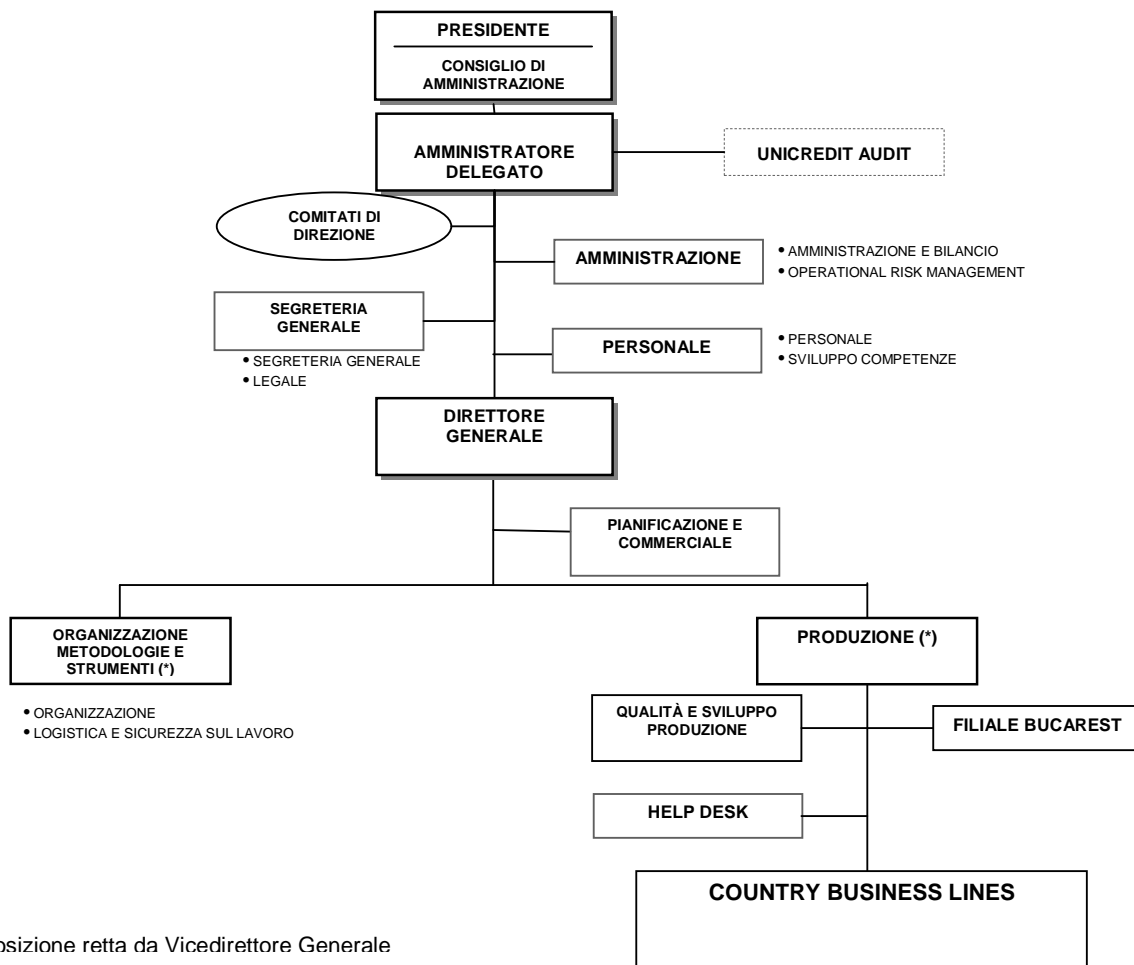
PRESIDENTE

CONSIGLIO DI AMMINISTRAZIONE

AMMINISTRATORE DELEGATO

UNICREDIT AUDIT

COMITATI DI DIREZIONE

AMMINISTRAZIONE

• AMMINISTRAZIONE E BILANCIO
• OPERATIONAL RISK MANAGEMENT

SEGRETERIA GENERALE

• SEGRETERIA GENERALE
• LEGALE

PERSONALE

• PERSONALE
• SVILUPPO COMPETENZE

DIRETTORE GENERALE

PIANIFICAZIONE E COMMERCIALE

ORGANIZZAZIONE METODOLOGIE E STRUMENTI (*)

• ORGANIZZAZIONE
• LOGISTICA E SICUREZZA SUL LAVORO

PRODUZIONE (*)

QUALITÀ E SVILUPPO PRODUZIONE

FILIALE BUCAREST

HELP DESK

COUNTRY BUSINESS LINES

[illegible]posizione retta da Vicedirettore Generale